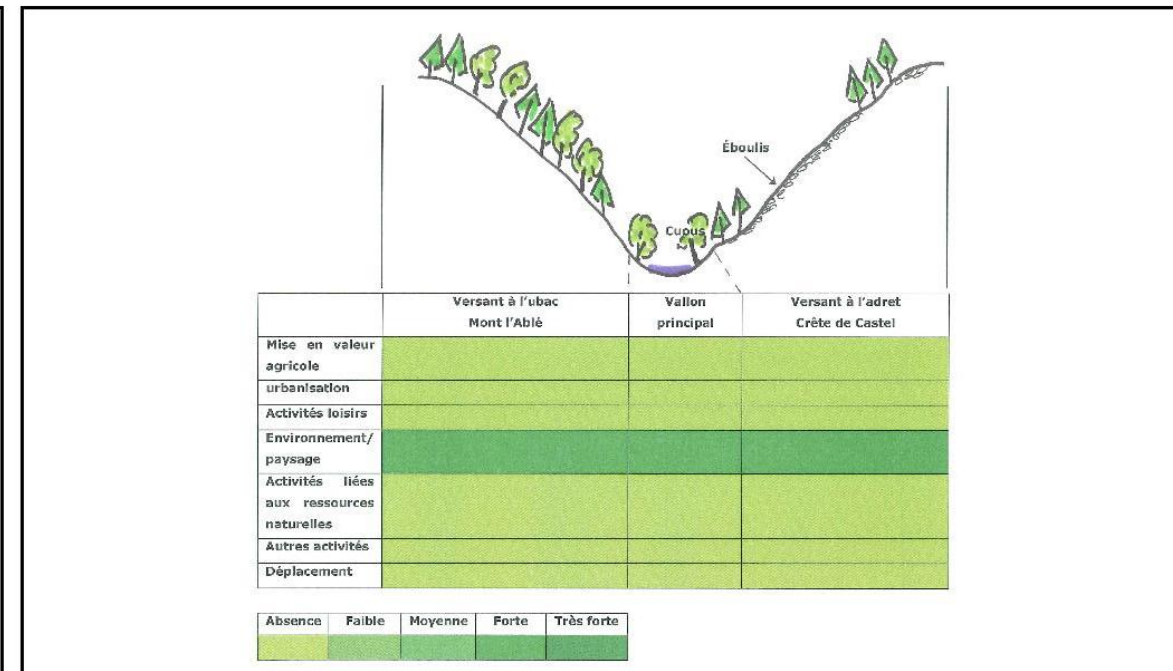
Éboulis

Cuous

|  | Versant à l'ubac Mont l'Ablé | Vallon principal | Versant à l'adret Crête de Castel |
|---|---|---|---|
| Mise en valeur agricole |  |  |  |
| urbanisation |  |  |  |
| Activités loisirs |  |  |  |
| Environnement/ paysage |  |  |  |
| Activités liées aux ressources naturelles |  |  |  |
| Autres activités |  |  |  |
| Déplacement |  |  |  |

| Absence | Faible | Moyenne | Forte | Très forte |
|---|---|---|---|---|
|  |  |  |  |  |